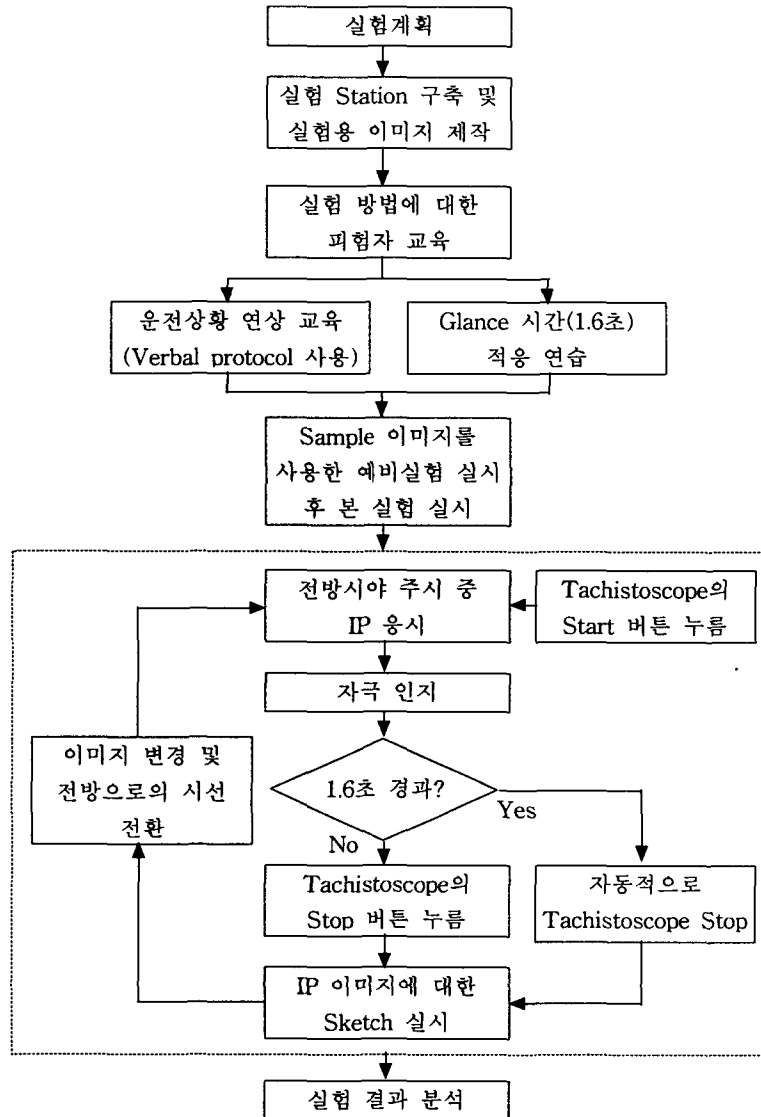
실험계획

실험 Station 구축 및 실험용 이미지 제작

실험 방법에 대한 피험자 교육

운전상황 연상 교육 (Verbal protocol 사용)

Glance 시간(1.6초) 적응 연습

Sample 이미지를 사용한 예비실험 실시 후 본 실험 실시

전방시야 주시 중 IP 응시

Tachistoscope의 Start 버튼 누름

자극 인지

이미지 변경 및 전방으로의 시선 전환

1.6초 경과?

Yes

No

Tachistoscope의 Stop 버튼 누름

자동적으로 Tachistoscope Stop

IP 이미지에 대한 Sketch 실시

실험 결과 분석